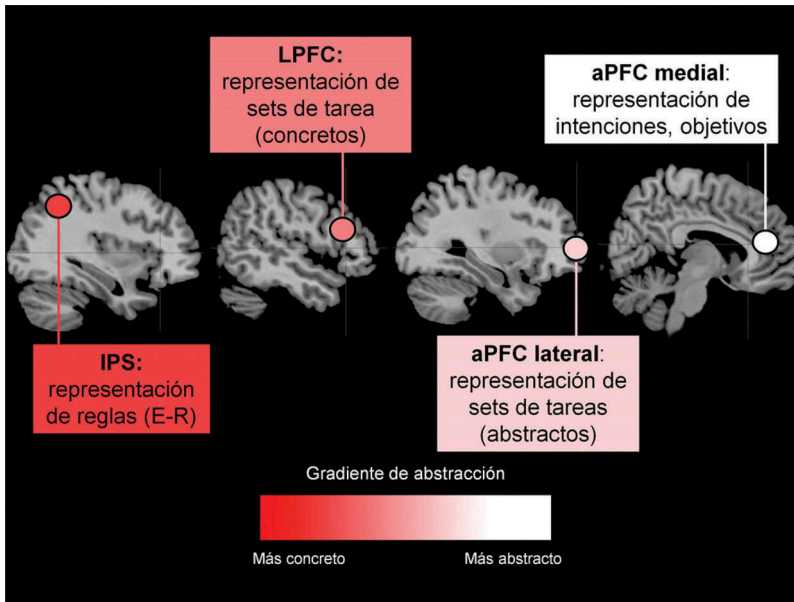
LPFC:
representación de sets de tarea (concretos)

aPFC medial:
representación de intenciones, objetivos

IPS:
representación de reglas (E-R)

aPFC lateral:
representación de sets de tareas (abstractos)

Gradiente de abstracción

Más concreto

Más abstracto